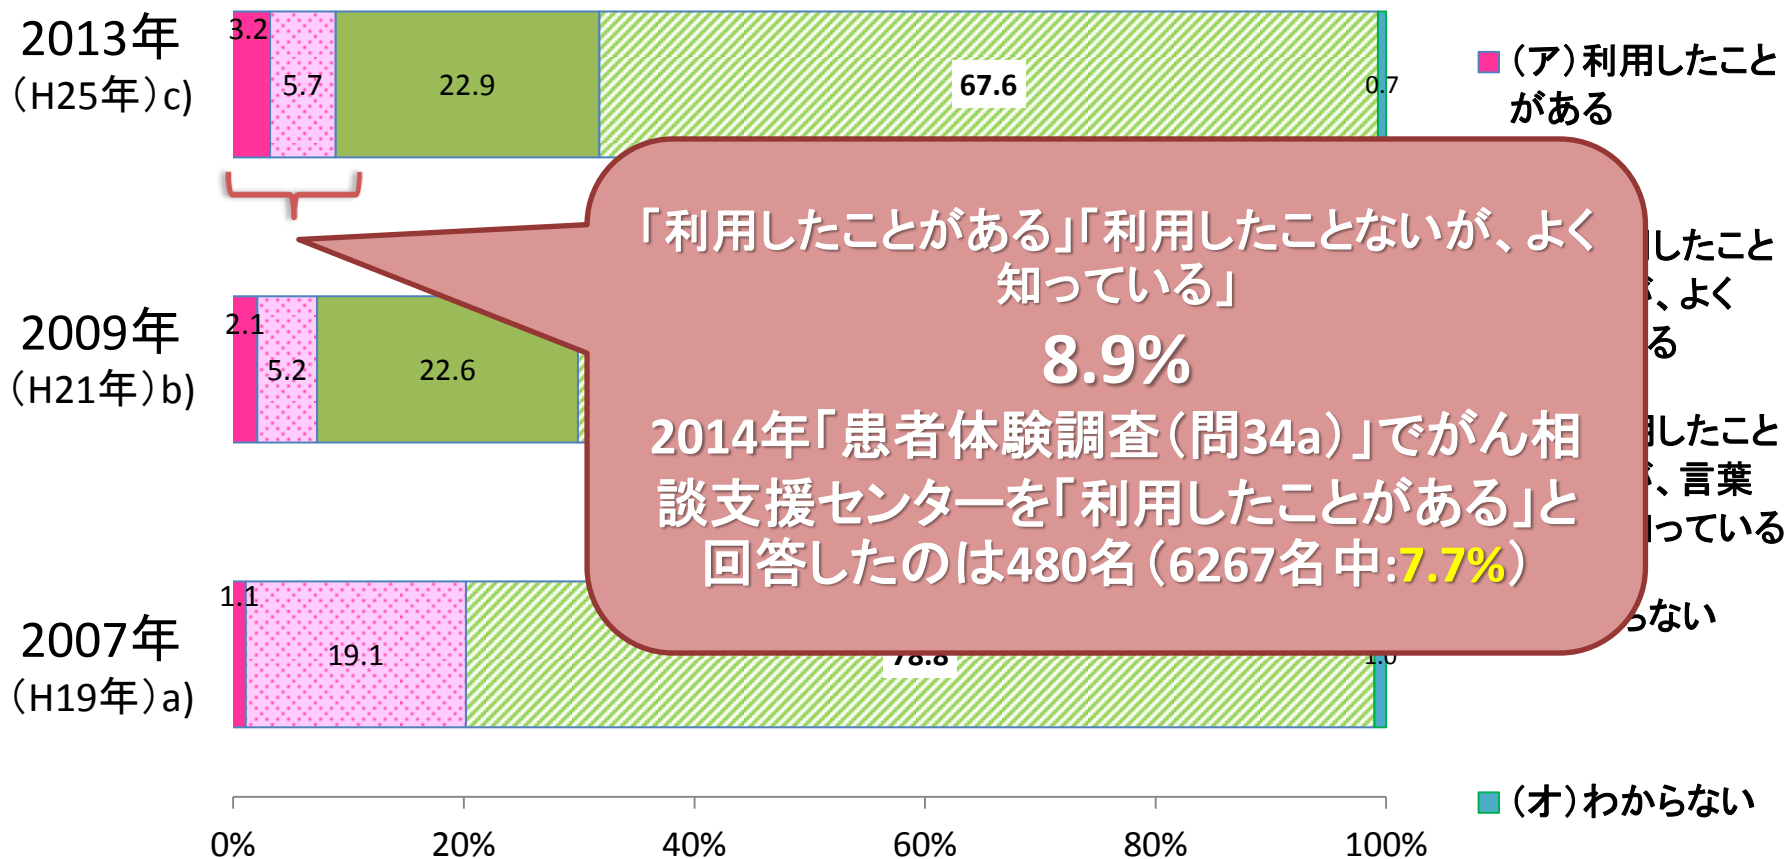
2013年
(H25年)c)

3.2
5.7
22.9
67.6
0.7

2009年
(H21年)b)

2.1
5.2
22.6

2007年
(H19年)a)

1.1
19.1
78.8
1.0

0%
20%
40%
60%
80%
100%

(ア)利用したことがある

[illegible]したこと
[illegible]、よく
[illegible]る

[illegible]したこと
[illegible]、言葉
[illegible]っている

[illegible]らない

(オ)わからない

「利用したことがある」「利用したことないが、よく知っている」
8.9%
2014年「患者体験調査(問34a)」でがん相談支援センターを「利用したことがある」と回答したのは480名(6267名中:7.7%)